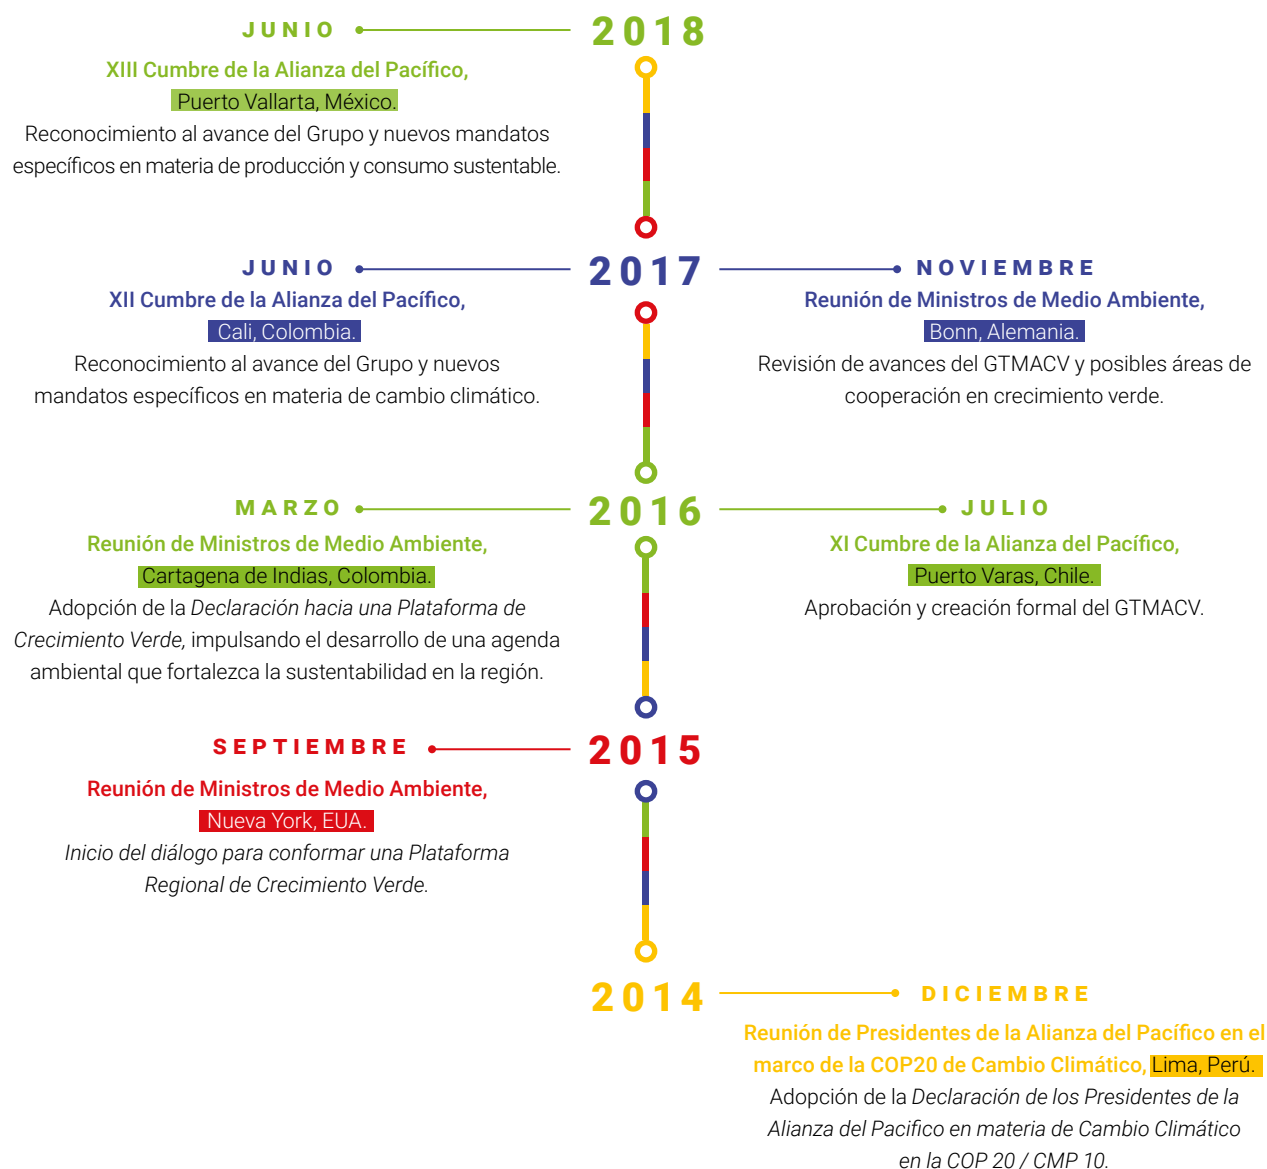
JUNIO

2018

XIII Cumbre de la Alianza del Pacífico, Puerto Vallarta, México.
Reconocimiento al avance del Grupo y nuevos mandatos específicos en materia de producción y consumo sustentable.

JUNIO

2017

NOVIEMBRE

XII Cumbre de la Alianza del Pacífico, Cali, Colombia.
Reconocimiento al avance del Grupo y nuevos mandatos específicos en materia de cambio climático.

Reunión de Ministros de Medio Ambiente, Bonn, Alemania.
Revisión de avances del GTMACV y posibles áreas de cooperación en crecimiento verde.

MARZO

2016

JULIO

Reunión de Ministros de Medio Ambiente, Cartagena de Indias, Colombia.
Adopción de la *Declaración hacia una Plataforma de Crecimiento Verde,* impulsando el desarrollo de una agenda ambiental que fortalezca la sustentabilidad en la región.

XI Cumbre de la Alianza del Pacífico, Puerto Varas, Chile.
Aprobación y creación formal del GTMACV.

SEPTIEMBRE

2015

Reunión de Ministros de Medio Ambiente, Nueva York, EUA.
*Inicio del diálogo para conformar una Plataforma Regional de Crecimiento Verde.*

2014

DICIEMBRE

Reunión de Presidentes de la Alianza del Pacífico en el marco de la COP20 de Cambio Climático, Lima, Perú.
Adopción de la *Declaración de los Presidentes de la Alianza del Pacifico en materia de Cambio Climático en la COP 20 / CMP 10.*